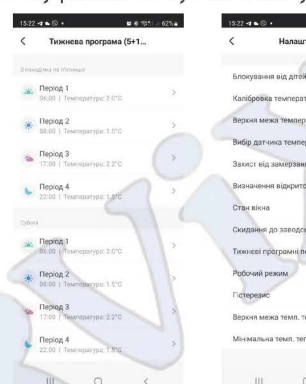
15:22 62%

<

Тижнева програма (5+1...

З понеділка по п'ятницю

Період 1
06:00 | Температура: 2.0°C

Період 2
08:00 | Температура: 1.5°C

Період 3
17:00 | Температура: 2.2°C

Період 4
22:00 | Температура: 1.5°C

Субота

Період 1
06:00 | Температура: 2.0°C

Період 2
08:00 | Температура: 1.5°C

Період 3
17:00 | Температура: 2.2°C

Період 4
22:00 | Температура: 1.5°C

15:22

<

Налашт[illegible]

Блокування від дітей

Калібровка температ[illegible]

Верхня межа темпер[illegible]

Вибір датчика темпе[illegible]

Захист від замерзан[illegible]

Визначення відкрито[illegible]

Стан вікна

Скидання до заводс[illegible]

Тижневі програми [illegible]

Робочий режим

Гістерезис

Верхня межа темп. т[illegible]

Мінімальна темп. те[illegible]